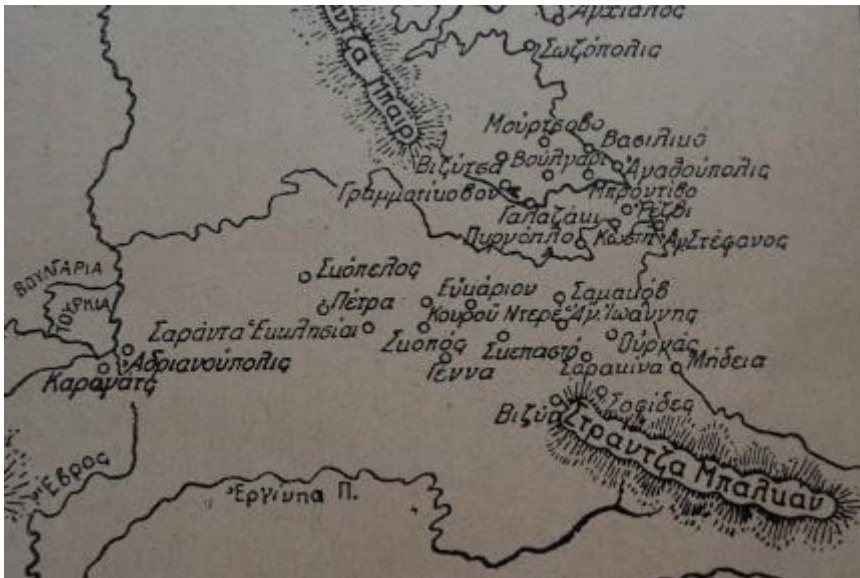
Ἀγχίαλος
Σωζόπολις
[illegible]α Μπαϊρ
Μούρτσοβο
Βασιλικό
Βιζύτσα
Βούλγαρι
Ἀγαθούπολις
Γραμματίκοβον
Πιρόντιβο
Γαλαζάκι
Ρέζβι
Πυργόπολο
Κωστί
Ἅγ. Στέφανος
ΒΟΥΛΓΑΡΙΑ
ΤΟΥΡΚΙΑ
Σκόπελος
Πέτρα
Εὐγάριον
Κουβοῦ Ντερέ
Σαμακόβ
Ἅγ. Ἰωάννης
Σαράντα Ἐκκλησίαι
Ἀδριανούπολις
Σκοπός
Σκεπαστό
Θύρκας
Καραγάτς
Γέννα
Σαραίνα
Μήδεια
Βιζύη
Τσίδερ
Στράντζα Μπαλκάν
Ἕβρος
Ἐργίνη Π.